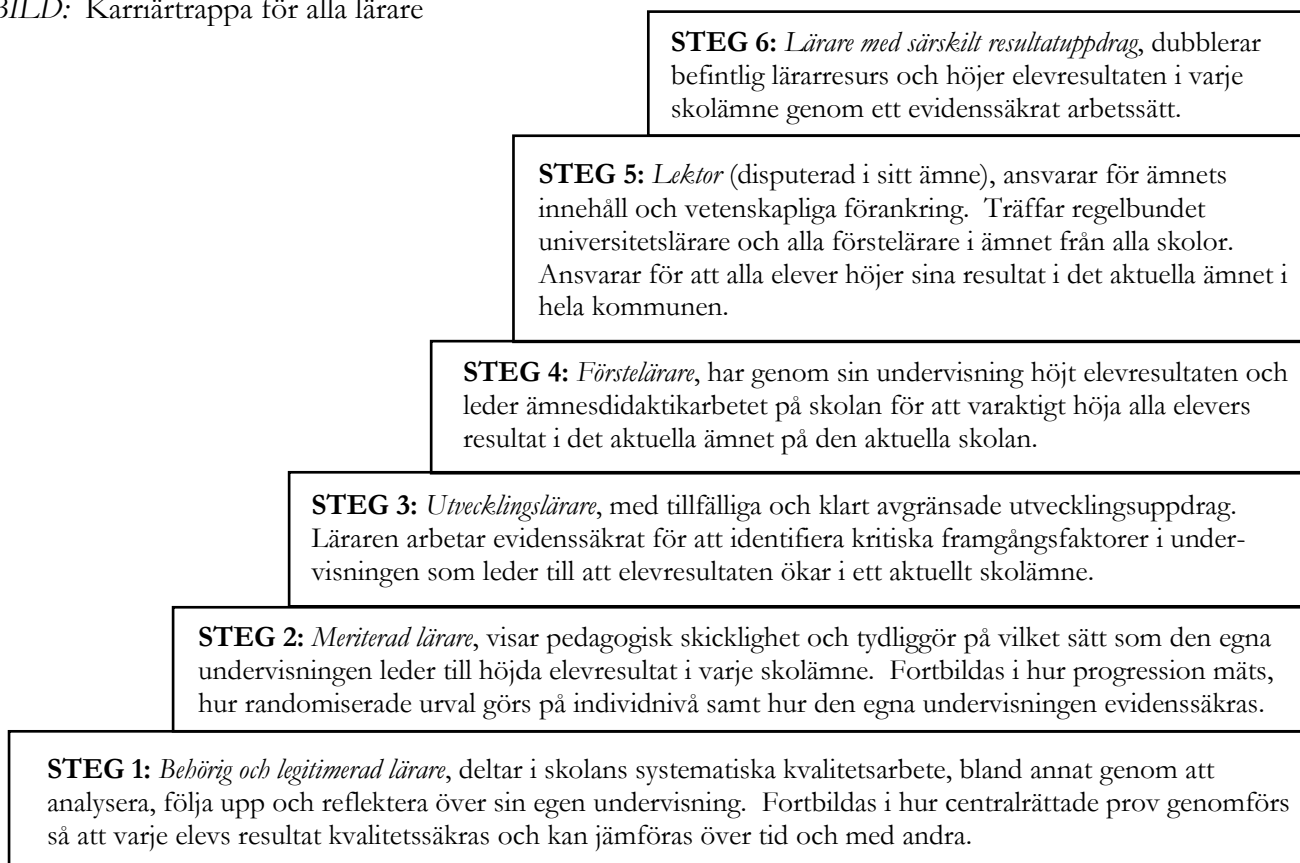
BILD: Karriärtrappa för alla lärare

STEG 6: Lärare med särskilt resultatuppdrag, dubblerar befintlig lärarresurs och höjer elevresultaten i varje skolämne genom ett evidenssäkrat arbetssätt.

STEG 5: Lektor (disputerad i sitt ämne), ansvarar för ämnets innehåll och vetenskapliga förankring. Träffar regelbundet universitetslärare och alla förstelärare i ämnet från alla skolor. Ansvarar för att alla elever höjer sina resultat i det aktuella ämnet i hela kommunen.

STEG 4: Förstelärare, har genom sin undervisning höjt elevresultaten och leder ämnesdidaktikarbetet på skolan för att varaktigt höja alla elevers resultat i det aktuella ämnet på den aktuella skolan.

STEG 3: Utvecklingslärare, med tillfälliga och klart avgränsade utvecklingsuppdrag. Läraren arbetar evidenssäkrat för att identifiera kritiska framgångsfaktorer i undervisningen som leder till att elevresultaten ökar i ett aktuellt skolämne.

STEG 2: Meriterad lärare, visar pedagogisk skicklighet och tydliggör på vilket sätt som den egna undervisningen leder till höjda elevresultat i varje skolämne. Fortbildas i hur progression mäts, hur randomiserade urval görs på individnivå samt hur den egna undervisningen evidenssäkras.

STEG 1: Behörig och legitimerad lärare, deltar i skolans systematiska kvalitetsarbete, bland annat genom att analysera, följa upp och reflektera över sin egen undervisning. Fortbildas i hur centralrättade prov genomförs så att varje elevs resultat kvalitetssäkras och kan jämföras över tid och med andra.